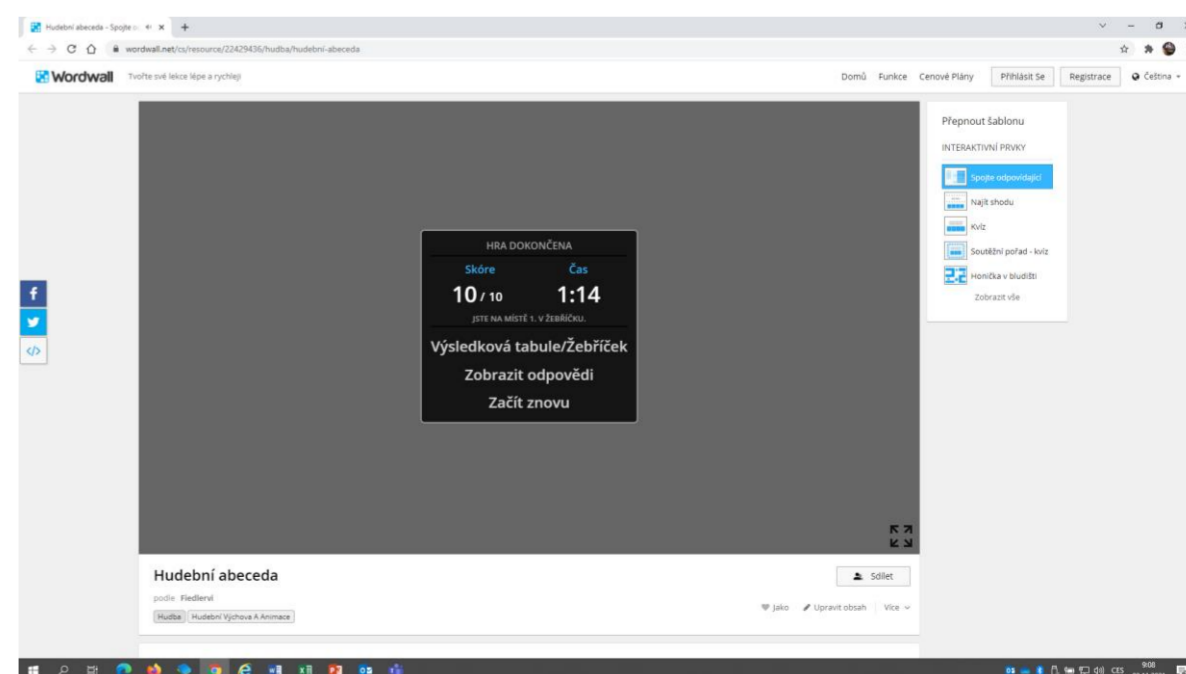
Hudební abeceda - Spojte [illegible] ×

wordwall.net/cs/resource/22429436/hudba/hudebni-abeceda

Wordwall Tvořte své lekce lépe a rychleji

Domů Funkce Cenové Plány Přihlásit Se Registrace Čeština

HRA DOKONČENA

Skóre 10 / 10

Čas 1:14

JSTE NA MÍSTĚ 1. V ŽEBŘÍČKU.

Výsledková tabule/Žebříček

Zobrazit odpovědi

Začít znovu

Přepnout šablonu

INTERAKTIVNÍ PRVKY

Spojte odpovídající

Najít shodu

Kvíz

Soutěžní pořad - kvíz

Honička v bludišti

Zobrazit vše

Hudební abeceda

podle Fiedlervi

Hudba Hudební Výchova A Animace

Sdílet

Jako Upravit obsah Více

CES 9:08